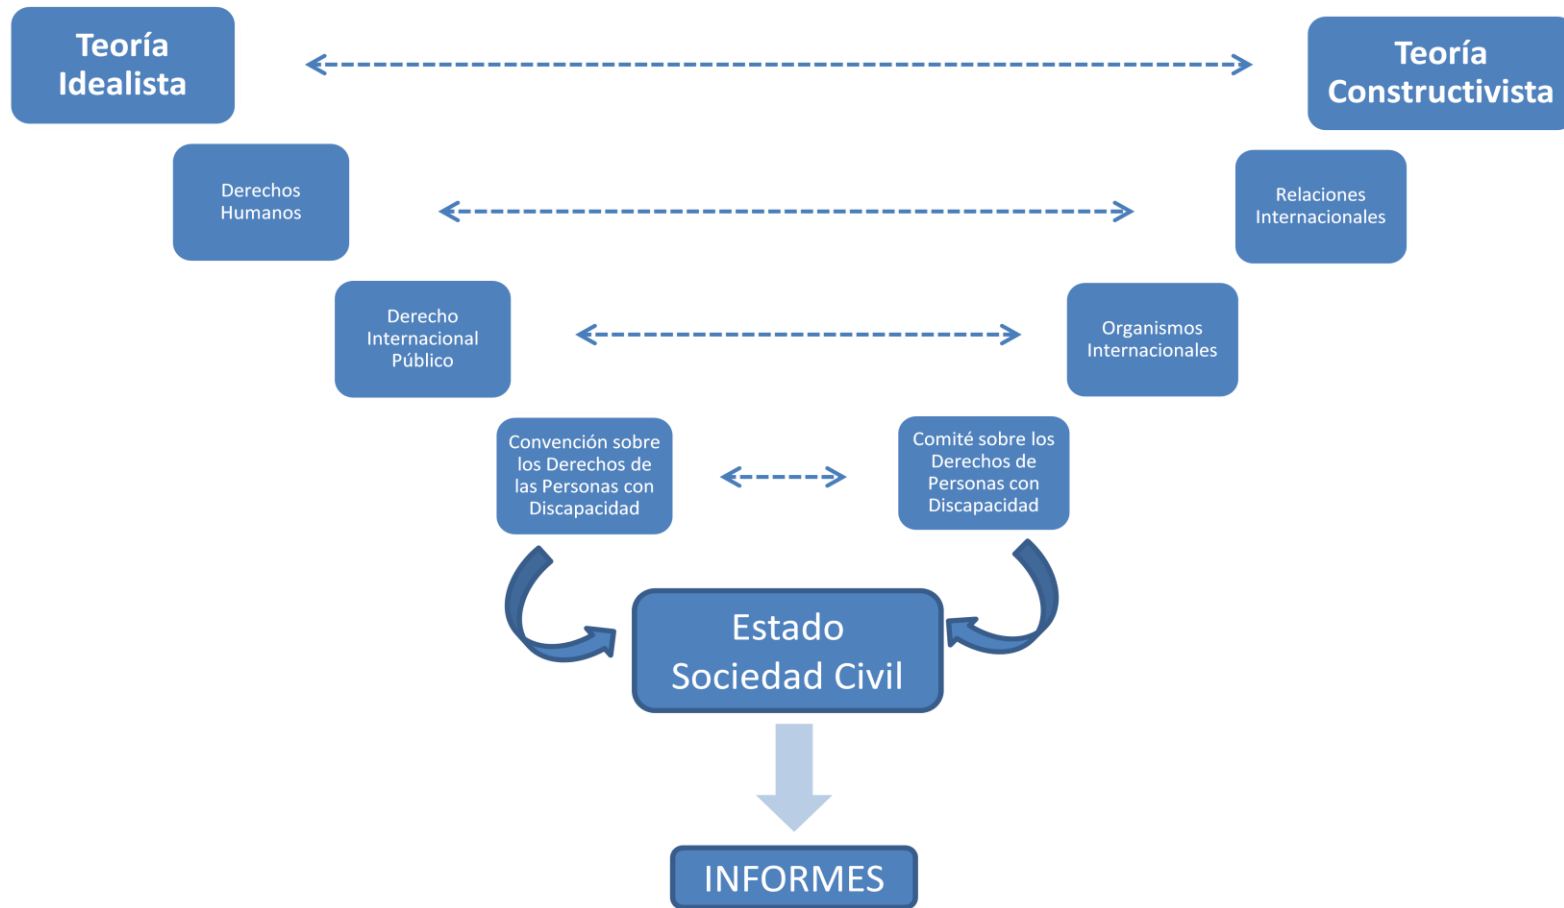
Teoría Idealista

Teoría Constructivista

Derechos Humanos

Relaciones Internacionales

Derecho Internacional Público

Organismos Internacionales

Convención sobre los Derechos de las Personas con Discapacidad

Comité sobre los Derechos de Personas con Discapacidad

Estado
Sociedad Civil

INFORMES